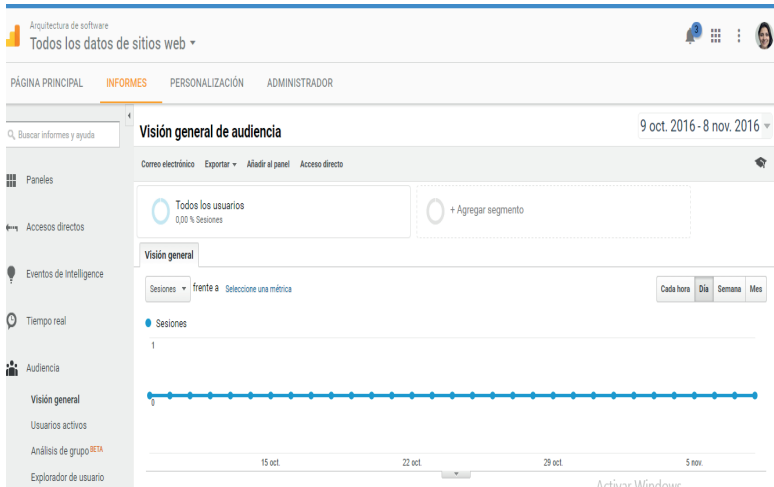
Arquitectura de software
Todos los datos de sitios web ▾

3

PÁGINA PRINCIPAL INFORMES PERSONALIZACIÓN ADMINISTRADOR

Buscar informes y ayuda

Paneles

Accesos directos

Eventos de Intelligence

Tiempo real

Audiencia

Visión general

Usuarios activos

Análisis de grupo BETA

Explorador de usuario

Visión general de audiencia

9 oct. 2016 - 8 nov. 2016 ▾

Correo electrónico Exportar ▾ Añadir al panel Acceso directo

Todos los usuarios
0,00 % Sesiones

+ Agregar segmento

Visión general

Sesiones ▾ frente a Seleccione una métrica

Cada hora Día Semana Mes

Sesiones

1

0

15 oct. 22 oct. 29 oct. 5 nov.

Activar Windows